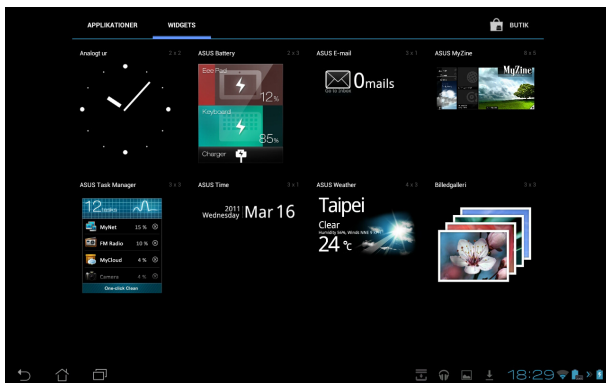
APPLIKATIONER WIDGETS

BUTIK

Analogt ur 2 x 2

ASUS Battery 2 x 2

Eee Pad

12%

Keyboard

85%

Charger

ASUS E-mail 3 x 1

0mails

ASUS MyZine 6 x 5

MyZine

ASUS Task Manager 3 x 3

12

MyNet 15 %

FM Radio 10 %

MyCloud 4 %

Camera 4 %

One-click Clean

ASUS Time 3 x 1

2011 Wednesday Mar 16

ASUS Weather 4 x 3

Taipei

Clear

24 °C

Billedgalleri 3 x 3

18:29